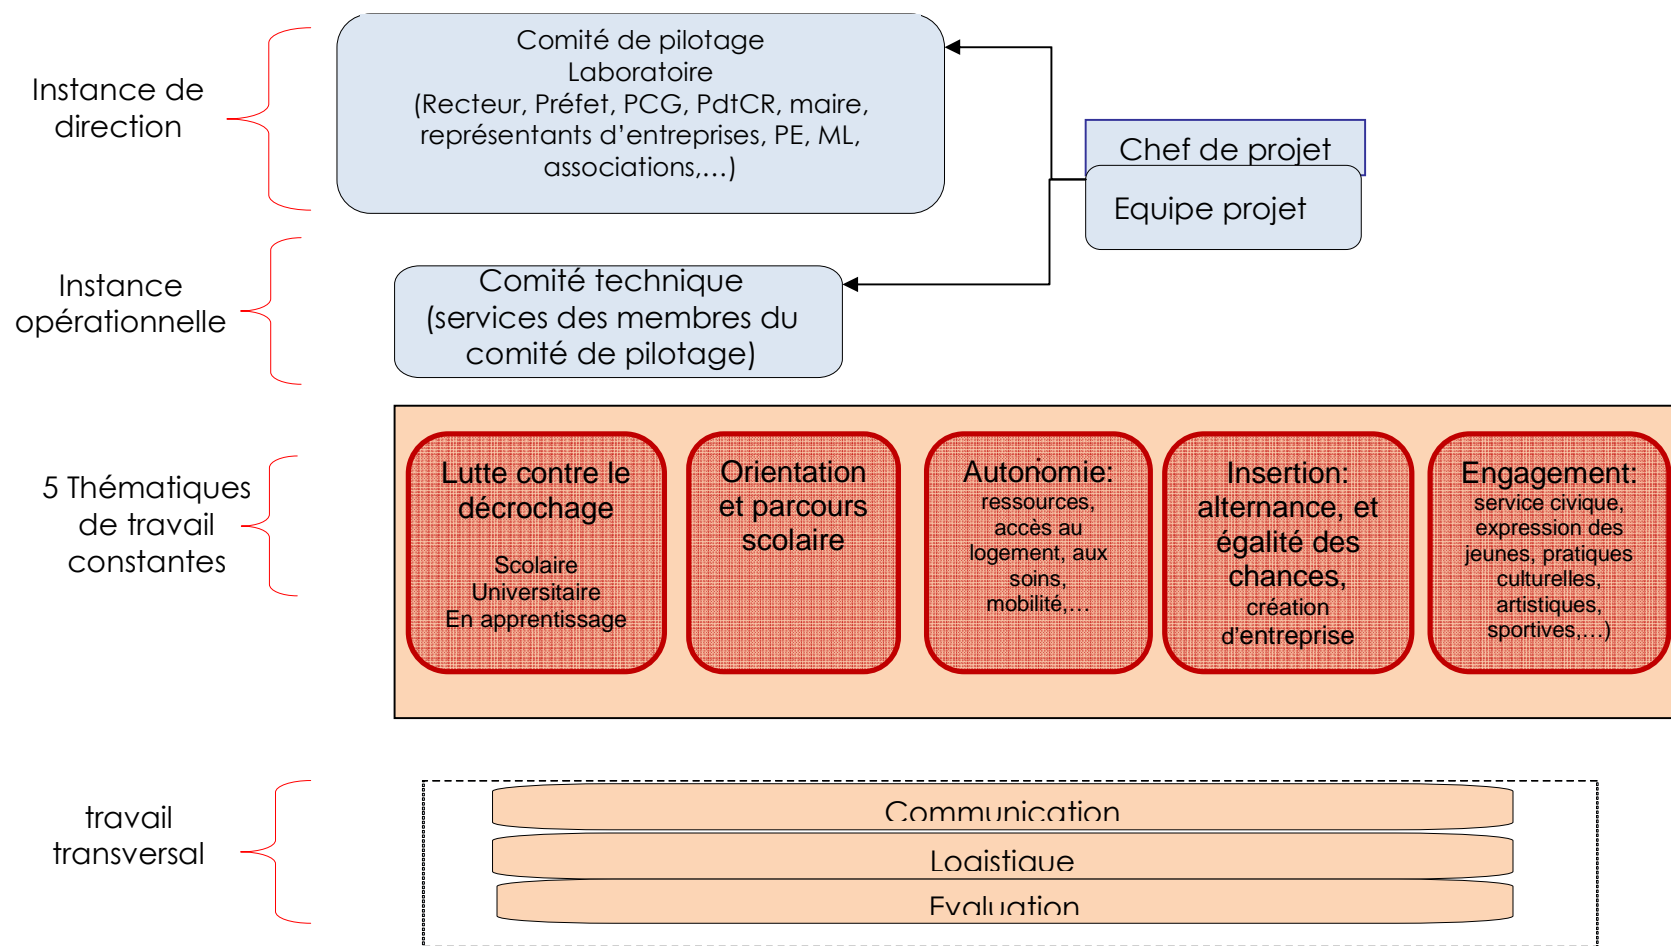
Instance de direction

Comité de pilotage
Laboratoire
(Recteur, Préfet, PCG, PdtCR, maire, représentants d'entreprises, PE, ML, associations,...)

Chef de projet

Equipe projet

Instance opérationnelle

Comité technique
(services des membres du comité de pilotage)

5 Thématiques de travail constantes

Lutte contre le décrochage
Scolaire
Universitaire
En apprentissage

Orientation et parcours scolaire

Autonomie:
ressources, accès au logement, aux soins, mobilité,...

Insertion:
alternance, et égalité des chances,
création d'entreprise

Engagement:
service civique, expression des jeunes, pratiques culturelles, artistiques, sportives,...)

travail transversal

Communication

Logistique

Evaluation